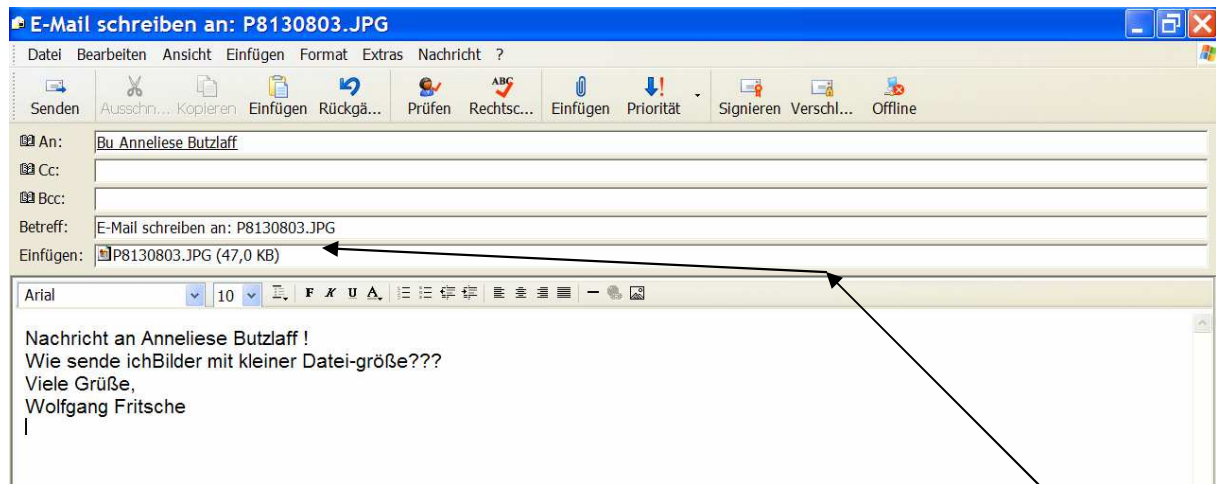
E-Mail schreiben an: P8130803.JPG

Datei Bearbeiten Ansicht Einfügen Format Extras Nachricht ?

Senden Ausschn... Kopieren Einfügen Rückgä... Prüfen Rechtsc... Einfügen Priorität Signieren Verschl... Offline

An: Bu Anneliese Butzlaff
Cc:
Bcc:
Betreff: E-Mail schreiben an: P8130803.JPG
Einfügen: P8130803.JPG (47,0 KB)

Arial 10 F K U A

Nachricht an Anneliese Butzlaff !
Wie sende ichBilder mit kleiner Datei-größe???
Viele Grüße,
Wolfgang Fritsche